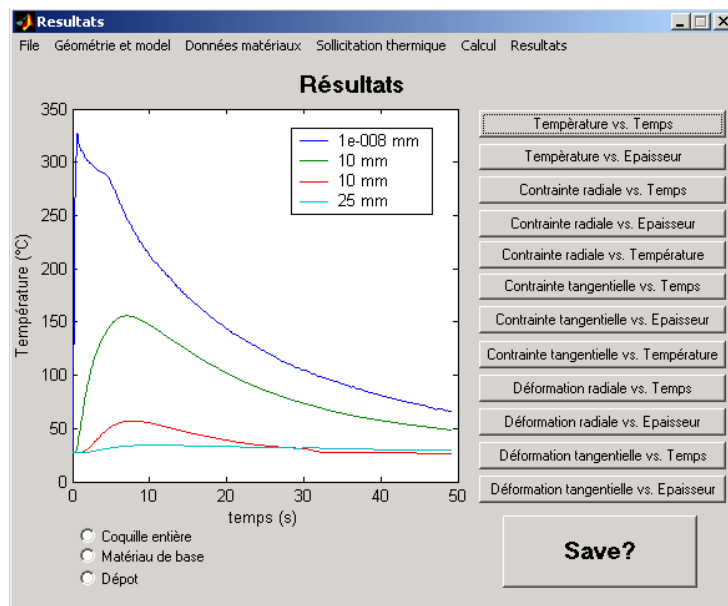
Resultats

File Géométrie et model Données matériaux Sollicitation thermique Calcul Resultats

Résultats

1e-008 mm
10 mm
10 mm
25 mm

350
300
250
200
150
100
50
0

0 10 20 30 40 50

Température (°C)

temps (s)

Coquille entière
Matériau de base
Dépot

Température vs. Temps
Température vs. Epaisseur
Contrainte radiale vs. Temps
Contrainte radiale vs. Epaisseur
Contrainte radiale vs. Température
Contrainte tangentielle vs. Temps
Contrainte tangentielle vs. Epaisseur
Contrainte tangentielle vs. Température
Déformation radiale vs. Temps
Déformation radiale vs. Epaisseur
Déformation tangentielle vs. Temps
Déformation tangentielle vs. Epaisseur

Save?